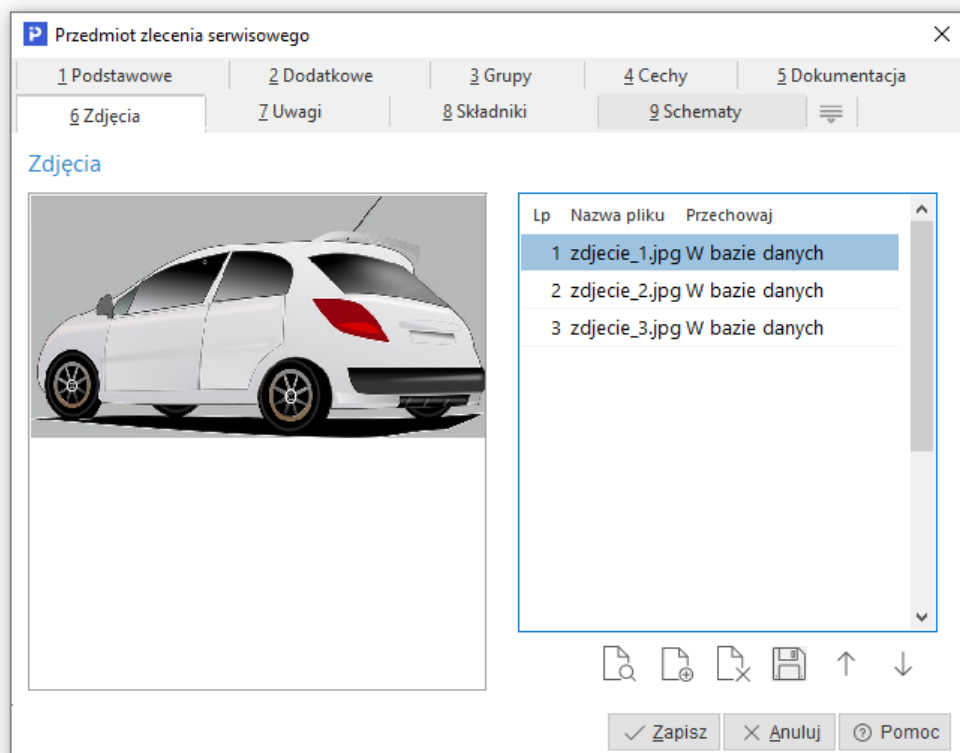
Przedmiot zlecenia serwisowego

1 Podstawowe | 2 Dodatkowe | 3 Grupy | 4 Cechy | 5 Dokumentacja
6 Zdjęcia | 7 Uwagi | 8 Składniki | 9 Schematy

Zdjęcia

| Lp | Nazwa pliku | Przechowaj |
|---|---|---|
| 1 | zdjecie_1.jpg | W bazie danych |
| 2 | zdjecie_2.jpg | W bazie danych |
| 3 | zdjecie_3.jpg | W bazie danych |

Zapisz | Anuluj | Pomoc